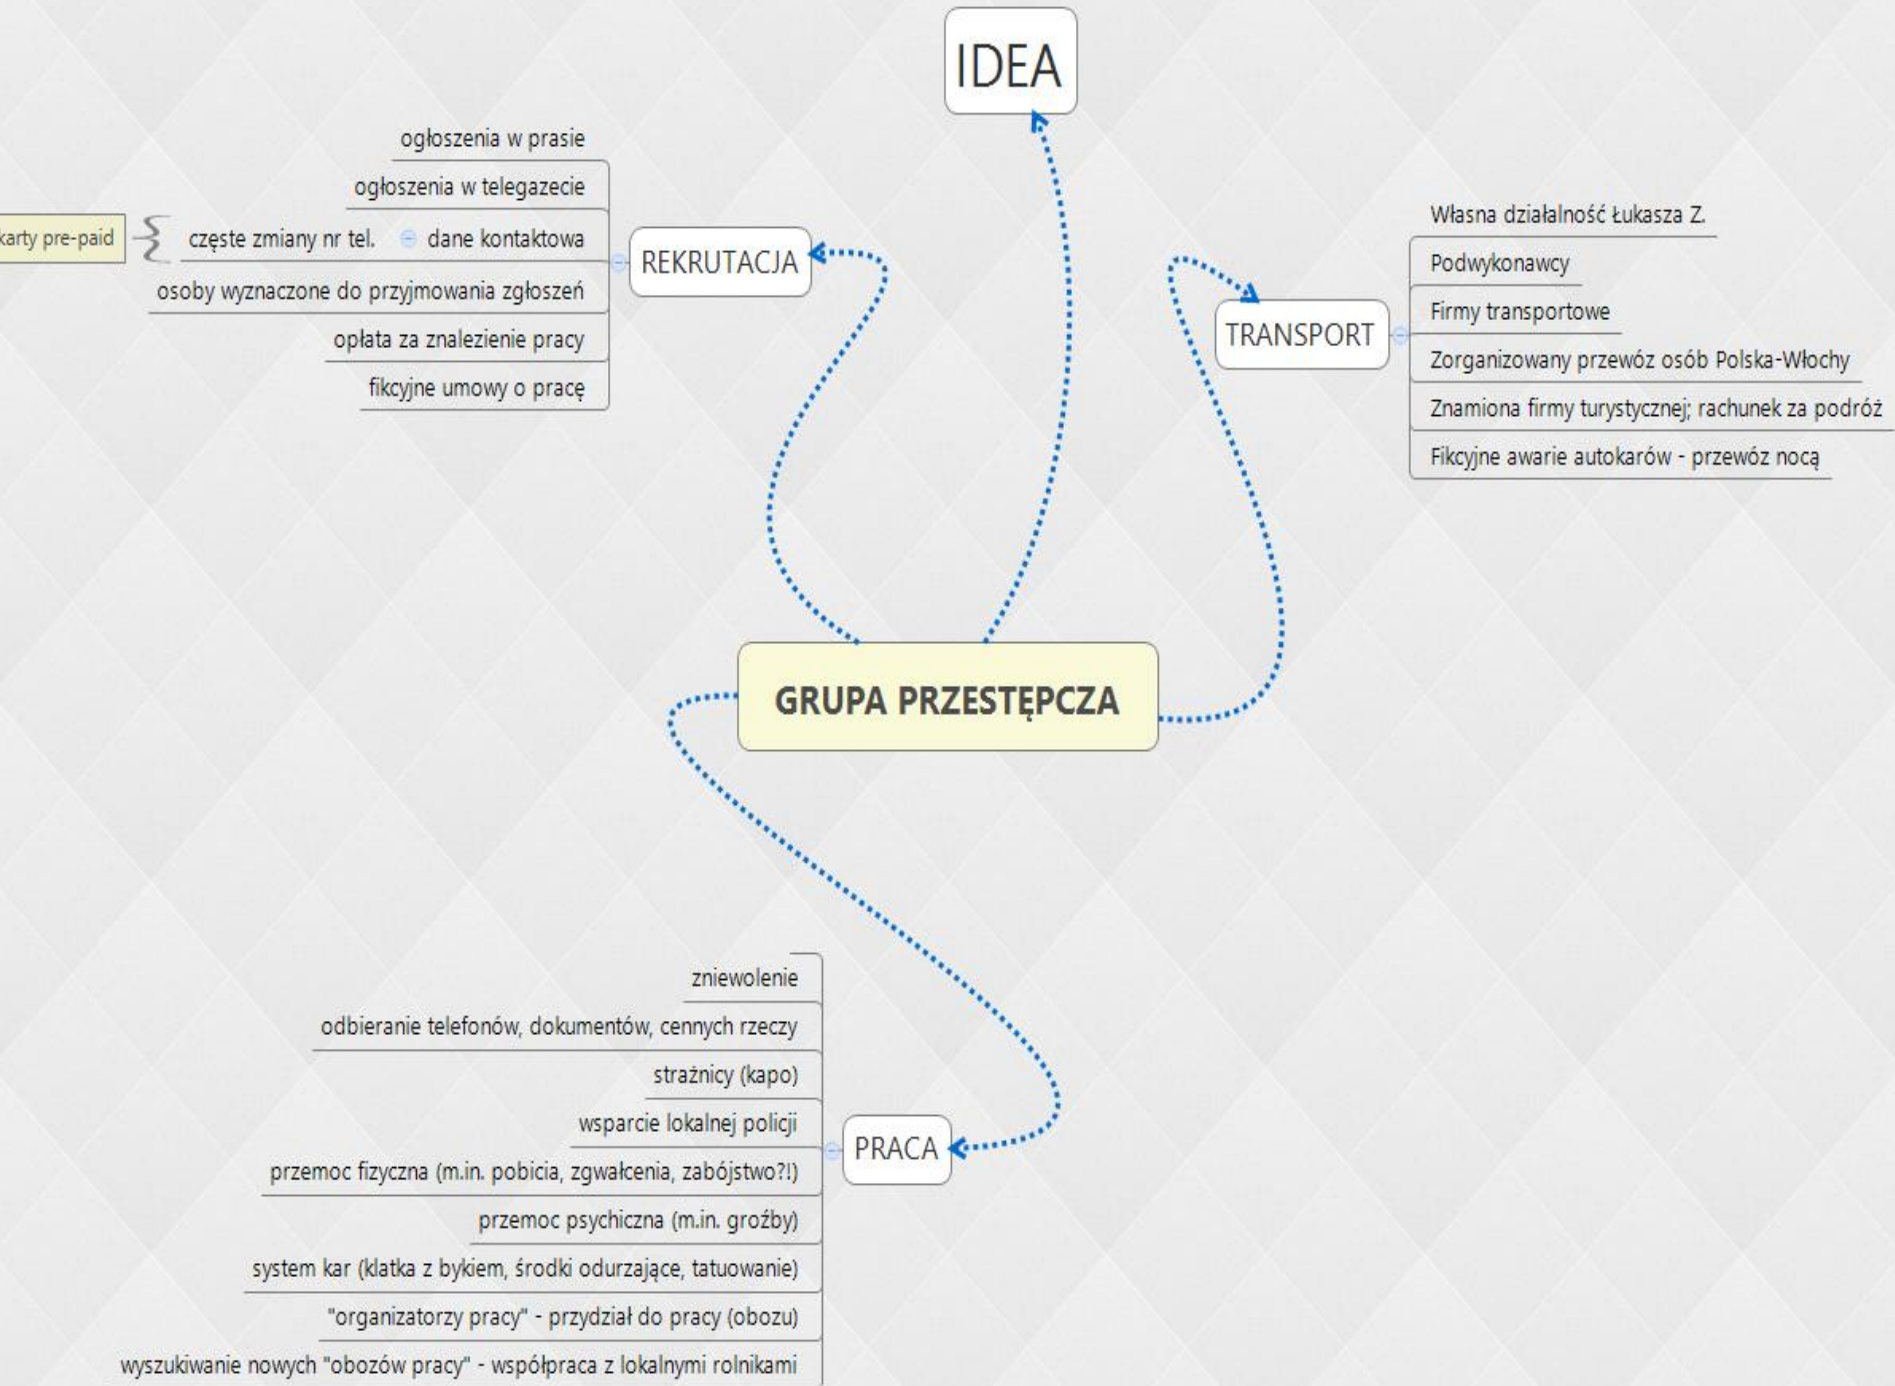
IDEA

ogłoszenia w prasie
ogłoszenia w telegazecie
karty pre-paid
częste zmiany nr tel.
dane kontaktowa
REKRUTACJA
osoby wyznaczone do przyjmowania zgłoszeń
opłata za znalezienie pracy
fikcyjne umowy o pracę

TRANSPORT
Własna działalność Łukasza Z.
Podwykonawcy
Firmy transportowe
Zorganizowany przewóz osób Polska-Włochy
Znamiona firmy turystycznej; rachunek za podróż
Fikcyjne awarie autokarów - przewóz nocą

GRUPA PRZESTĘPCZA

PRACA
zniewolenie
odbieranie telefonów, dokumentów, cennych rzeczy
strażnicy (kapo)
wsparcie lokalnej policji
przemoc fizyczna (m.in. pobicia, zgwałcenia, zabójstwo?!)
przemoc psychiczna (m.in. groźby)
system kar (klatka z bykiem, środki odurzające, tatuowanie)
"organizatorzy pracy" - przydział do pracy (obozu)
wyszukiwanie nowych "obozów pracy" - współpraca z lokalnymi rolnikami